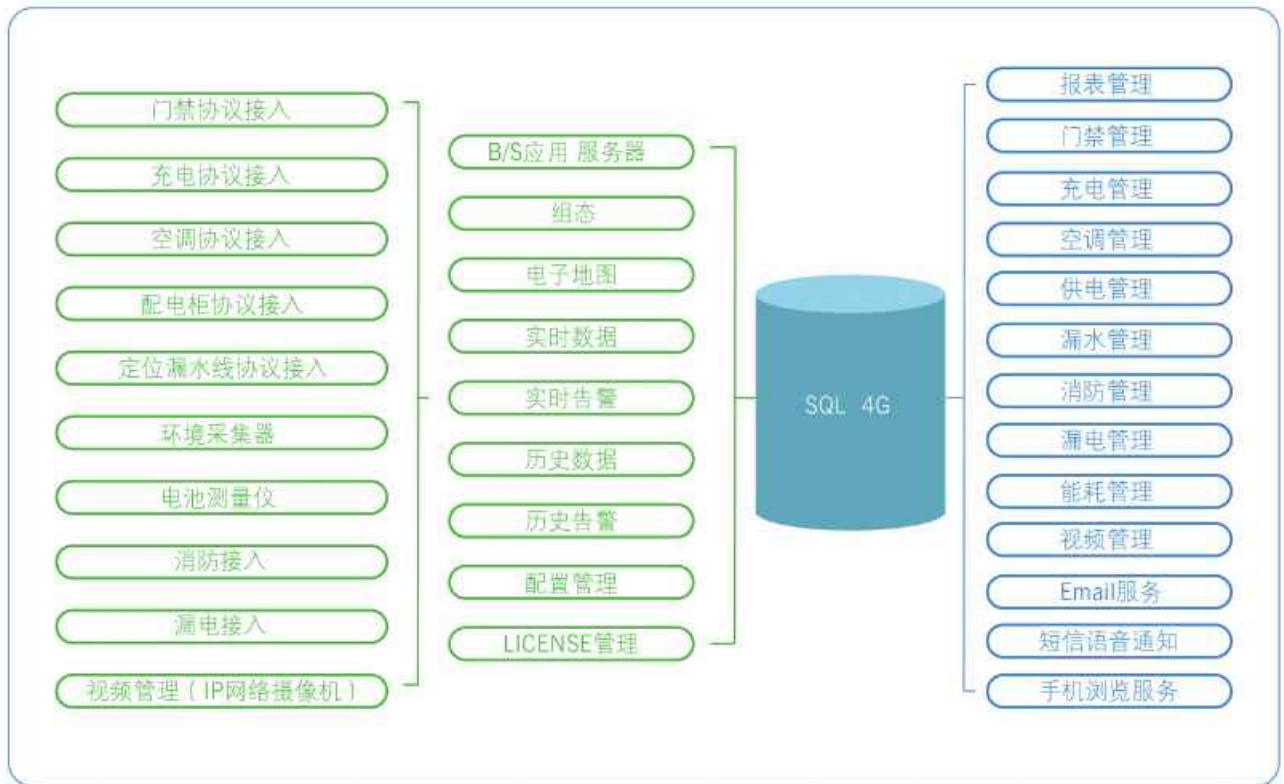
门禁协议接入

充电协议接入

空调协议接入

配电柜协议接入

定位漏水线协议接入

环境采集器

电池测量仪

消防接入

漏电接入

视频管理（IP网络摄像机）

B/S应用 服务器

组态

电子地图

实时数据

实时告警

历史数据

历史告警

配置管理

LICENSE管理

SQL 4G

报表管理

门禁管理

充电管理

空调管理

供电管理

漏水管理

消防管理

漏电管理

能耗管理

视频管理

Email服务

短信语音通知

手机浏览服务